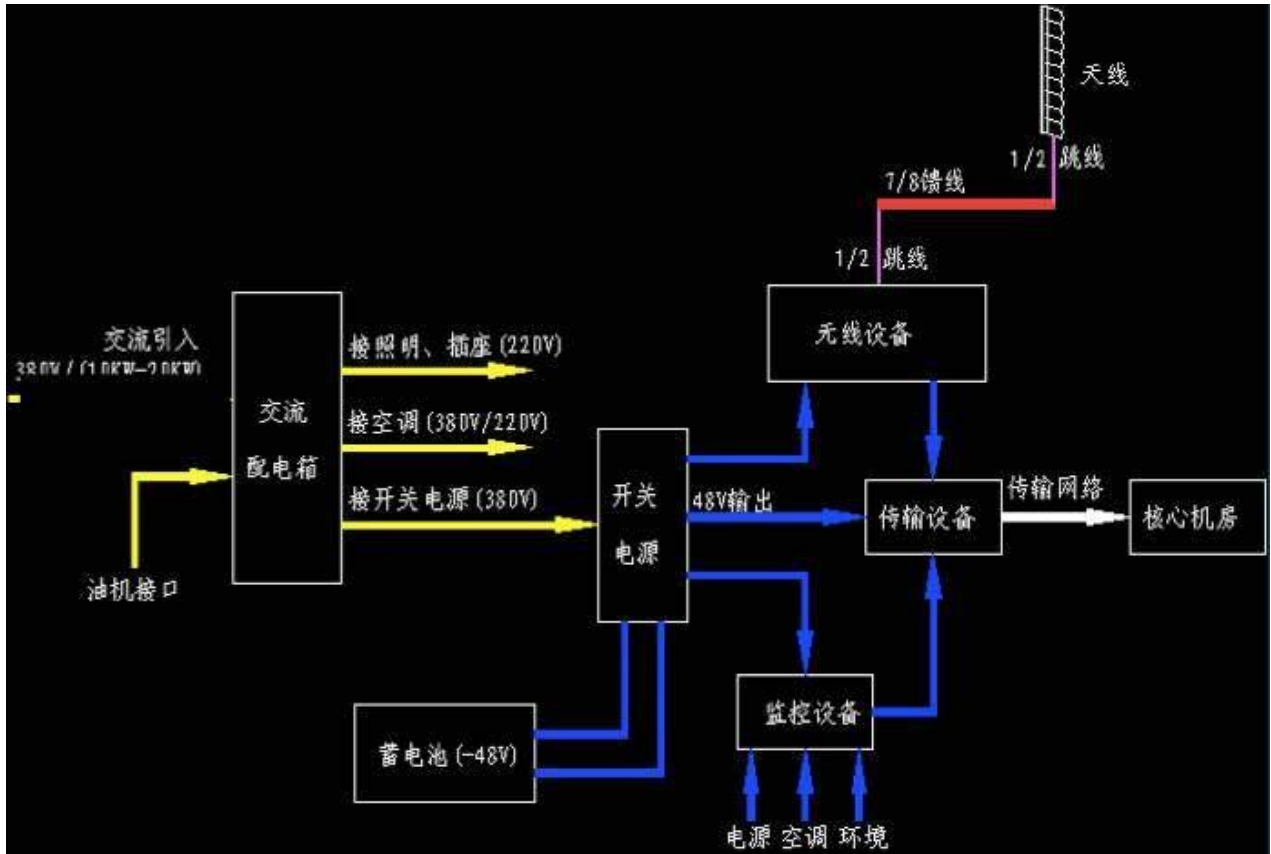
天线

1/2 跳线

7/8馈线

1/2 跳线

交流引入

380V/(10KW-20KW)

交流配电箱

接照明、插座(220V)

接空调(380V/220V)

接开关电源(380V)

油机接口

开关电源

48V输出

无线设备

传输设备

传输网络

核心机房

蓄电池(-48V)

监控设备

电源 空调 环境